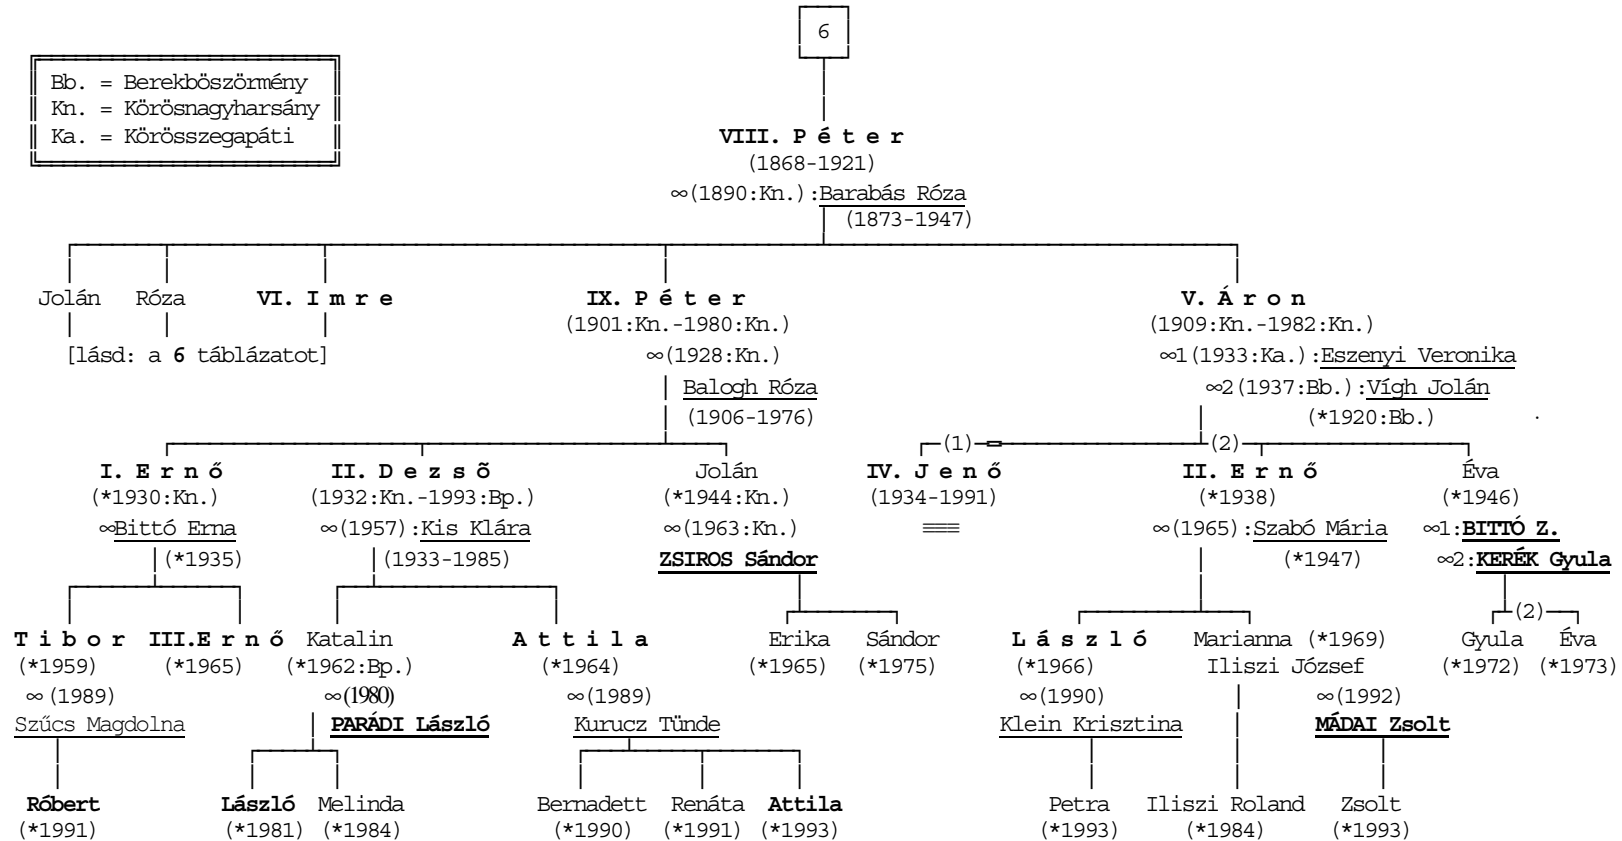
Bb. = Berekböszörmény
Kn. = Körösnagyharsány
Ka. = Körösszegapáti

6

VIII. P é t e r
(1868-1921)
∞(1890:Kn.):Barabás Róza
(1873-1947)

Jolán Róza VI. I m r e
[lásd: a 6 táblázatot]

IX. P é t e r
(1901:Kn.-1980:Kn.)
∞(1928:Kn.)
Balogh Róza
(1906-1976)

V. Á r o n
(1909:Kn.-1982:Kn.)
∞1(1933:Ka.):Eszenyi Veronika
∞2(1937:Bb.):Vígh Jolán
(*1920:Bb.)

I. E r n ő
(*1930:Kn.)
∞Bittó Erna
(*1935)

II. D e z s õ
(1932:Kn.-1993:Bp.)
∞(1957):Kis Klára
(1933-1985)

Jolán
(*1944:Kn.)
∞(1963:Kn.)
ZSIROS Sándor

(1)
IV. J e n ő
(1934-1991)

(2)
II. E r n ő
(*1938)
∞(1965):Szabó Mária
(*1947)

Éva
(*1946)
∞1:BITTÓ Z.
∞2:KERÉK Gyula

T i b o r
(*1959)
∞ (1989)
Szűcs Magdolna

III.E r n ő
(*1965)

Katalin
(*1962:Bp.)
∞(1980)
PARÁDI László

A t t i l a
(*1964)
∞(1989)
Kurucz Tünde

Erika
(*1965)

Sándor
(*1975)

L á s z l ó
(*1966)
∞(1990)
Klein Krisztina

Marianna (*1969)
Iliszi József
∞(1992)
MÁDAI Zsolt

(2)
Gyula
(*1972)
Éva
(*1973)

Róbert
(*1991)

László
(*1981)
Melinda
(*1984)

Bernadett
(*1990)
Renáta
(*1991)
Attila
(*1993)

Petra
(*1993)
Iliszi Roland
(*1984)
Zsolt
(*1993)